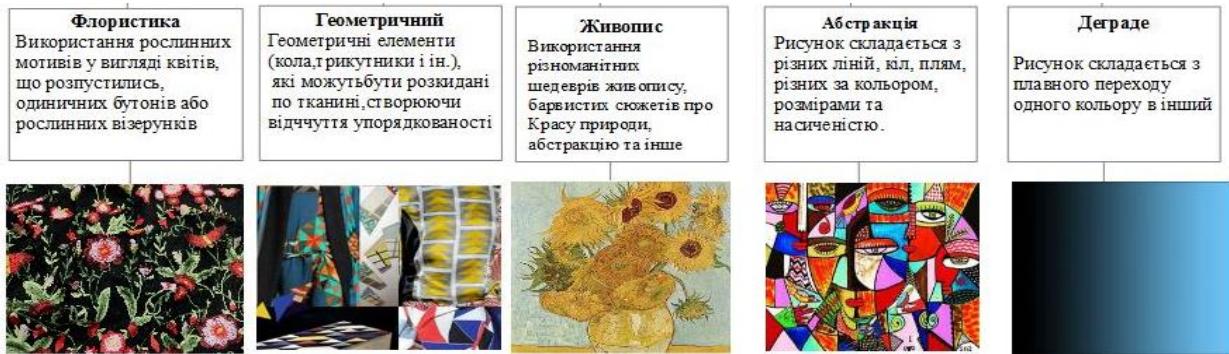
**Флористика**
Використання рослинних мотивів у вигляді квітів, що розпустились, одиничних бутонів або рослинних візерунків

**Геометричний**
Геометричні елементи (кола,трикутники і ін.), які можутьбути розкидані по тканині,створюючи відчуття упорядкованості

**Живопис**
Використання різноманітних шедеврів живопису, барвистих сюжетів про Красу природи, абстракцію та інше

**Абстракція**
Рисунок складається з різних ліній, кіл, плям, різних за кольором, розмірами та насиченістю.

**Деграде**
Рисунок складається з плавного переходу одного кольору в інший